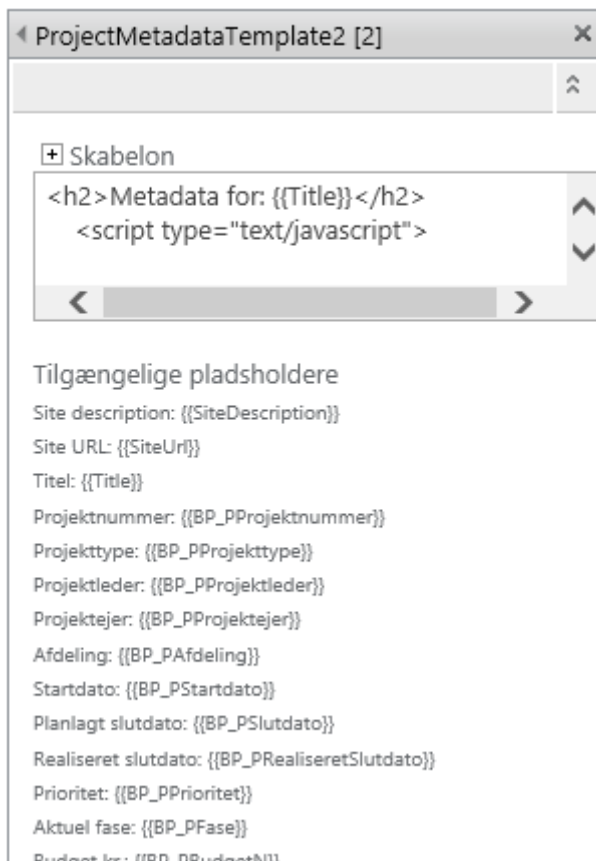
◂ ProjectMetadataTemplate2 [2] ×

⊞ Skabelon

<h2>Metadata for: {{Title}}</h2>
<script type="text/javascript">

Tilgængelige pladsholdere

Site description: {{SiteDescription}}

Site URL: {{SiteUrl}}

Titel: {{Title}}

Projektnummer: {{BP_PProjektnummer}}

Projekttype: {{BP_PProjekttype}}

Projektleder: {{BP_PProjektleder}}

Projektejer: {{BP_PProjektejer}}

Afdeling: {{BP_PAfdeling}}

Startdato: {{BP_PStartdato}}

Planlagt slutdato: {{BP_PSlutdato}}

Realiseret slutdato: {{BP_PRealiseretSlutdato}}

Prioritet: {{BP_PPrioritet}}

Aktuel fase: {{BP_PFase}}

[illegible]